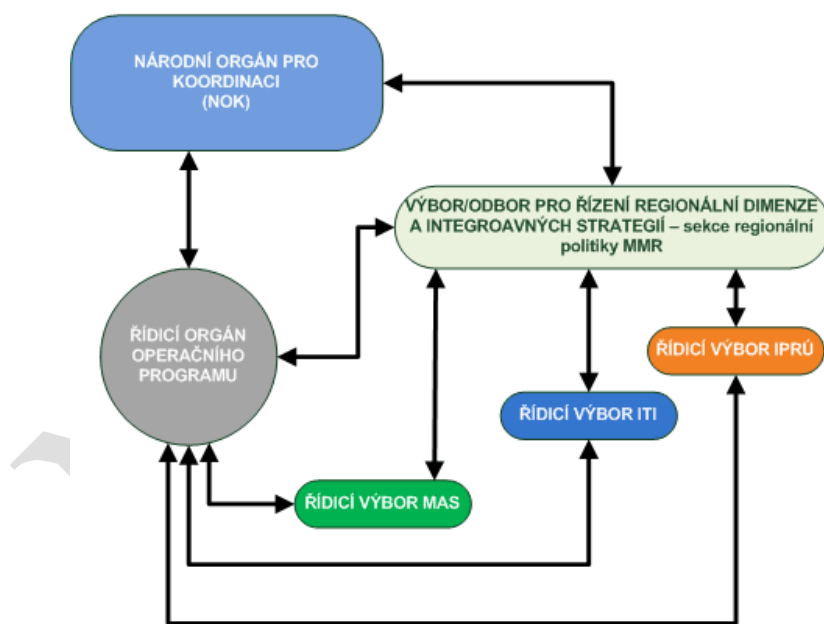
NÁRODNÍ ORGÁN PRO KOORDINACI (NOK)

VÝBOR/ODBOR PRO ŘÍZENÍ REGIONÁLNÍ DIMENZE A INTEGROAVNÝCH STRATEGIÍ – sekce regionální politiky MMR

ŘÍDICÍ ORGÁN OPERAČNÍHO PROGRAMU

ŘÍDICÍ VÝBOR IPRŮ

ŘÍDICÍ VÝBOR ITI

ŘÍDICÍ VÝBOR MAS